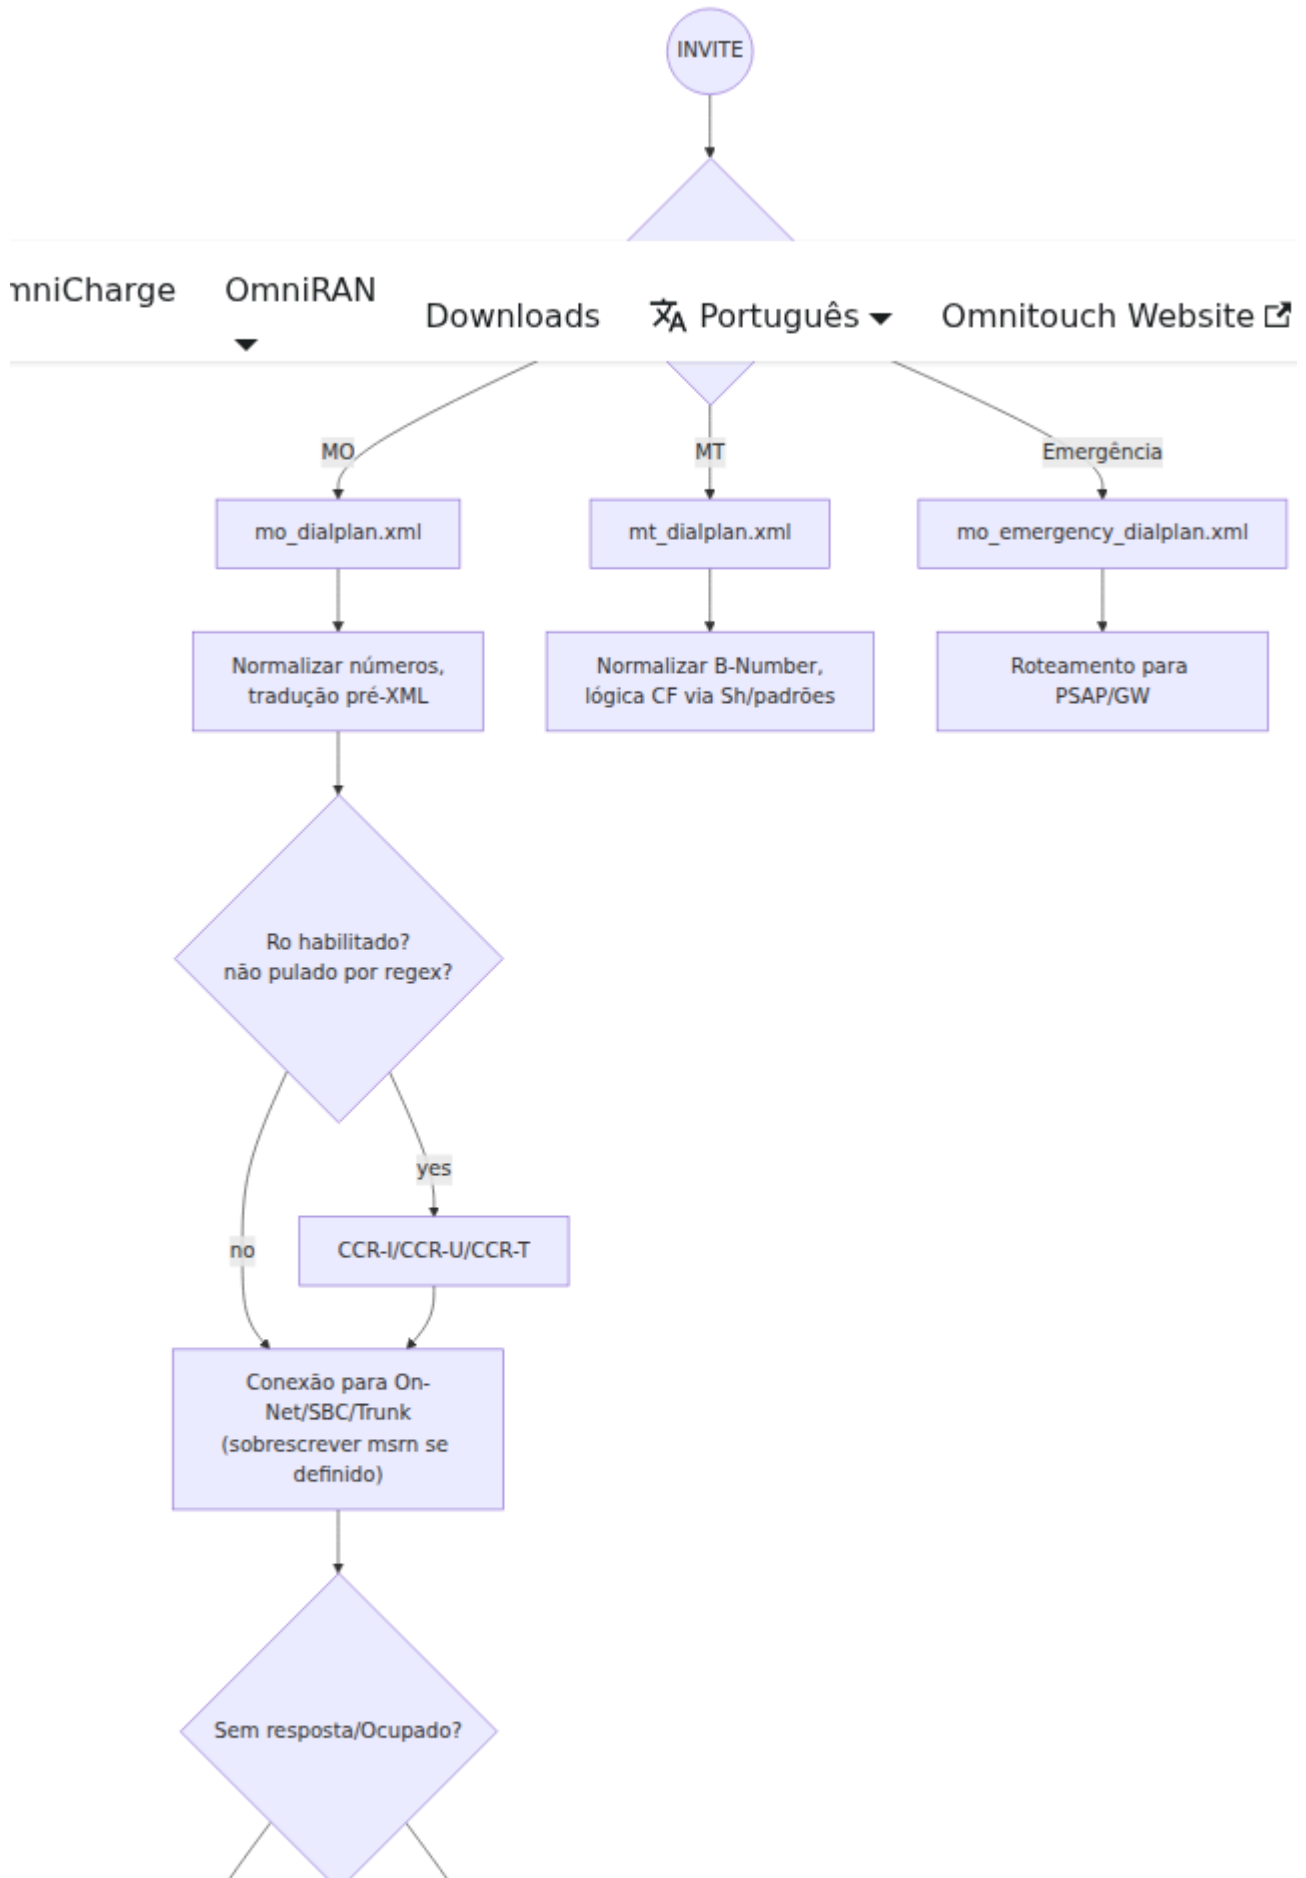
INVITE

nniCharge OmniRAN Downloads Português Omnitouch Website

MO

MT

Emergência

mo_dialplan.xml

mt_dialplan.xml

mo_emergency_dialplan.xml

Normalizar números, tradução pré-XML

Normalizar B-Number, lógica CF via Sh/padrões

Roteamento para PSAP/GW

Ro habilitado? não pulado por regex?

yes

no

CCR-I/CCR-U/CCR-T

Conexão para On-Net/SBC/Trunk (sobrescrever msrn se definido)

Sem resposta/Ocupado?